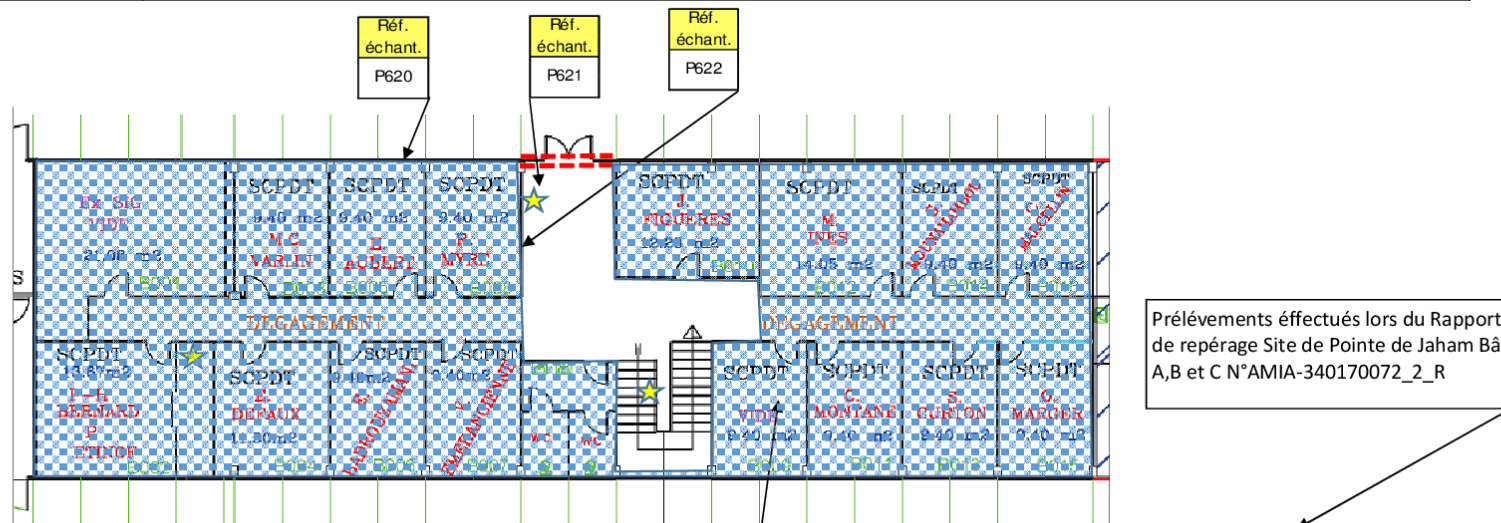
Réf. échant.
P620

Réf. échant.
P621

Réf. échant.
P622

SCPDT
9.40 m2
M.C
VARLIN

SCPDT
9.40 m2
D.
AUBERT

SCPDT
9.40 m2
P.
MYRC

Ex SIG
VIDE
21.08 m2

SCPDT
J.
FIGUERES
12.23 m2

SCPDT
M.
INES
14.05 m2

SCPDT
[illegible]
9.40 m2

SCPDT
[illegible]
9.40 m2

DEGAGEMENT

DEGAGEMENT

SCPDT
13.87m2
F.-H.
BERNARD
P.
ETINOF

SCPDT
R.
DEFAUX
11.80m2

SCPDT
9.40m2
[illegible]

SCPDT
9.40 m2
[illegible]

W.C

W.C

SCPDT
VIDE
9.40 m2

SCPDT
C.
MONTANE
9.40 m2

SCPDT
S.
CURTON
9.40 m2

SCPDT
C.
MARGER
9.40 m2

S

Prélévements éffectués lors du Rapport de repérage Site de Pointe de Jaham Bâ A,B et C N°AMIA-340170072_2_R